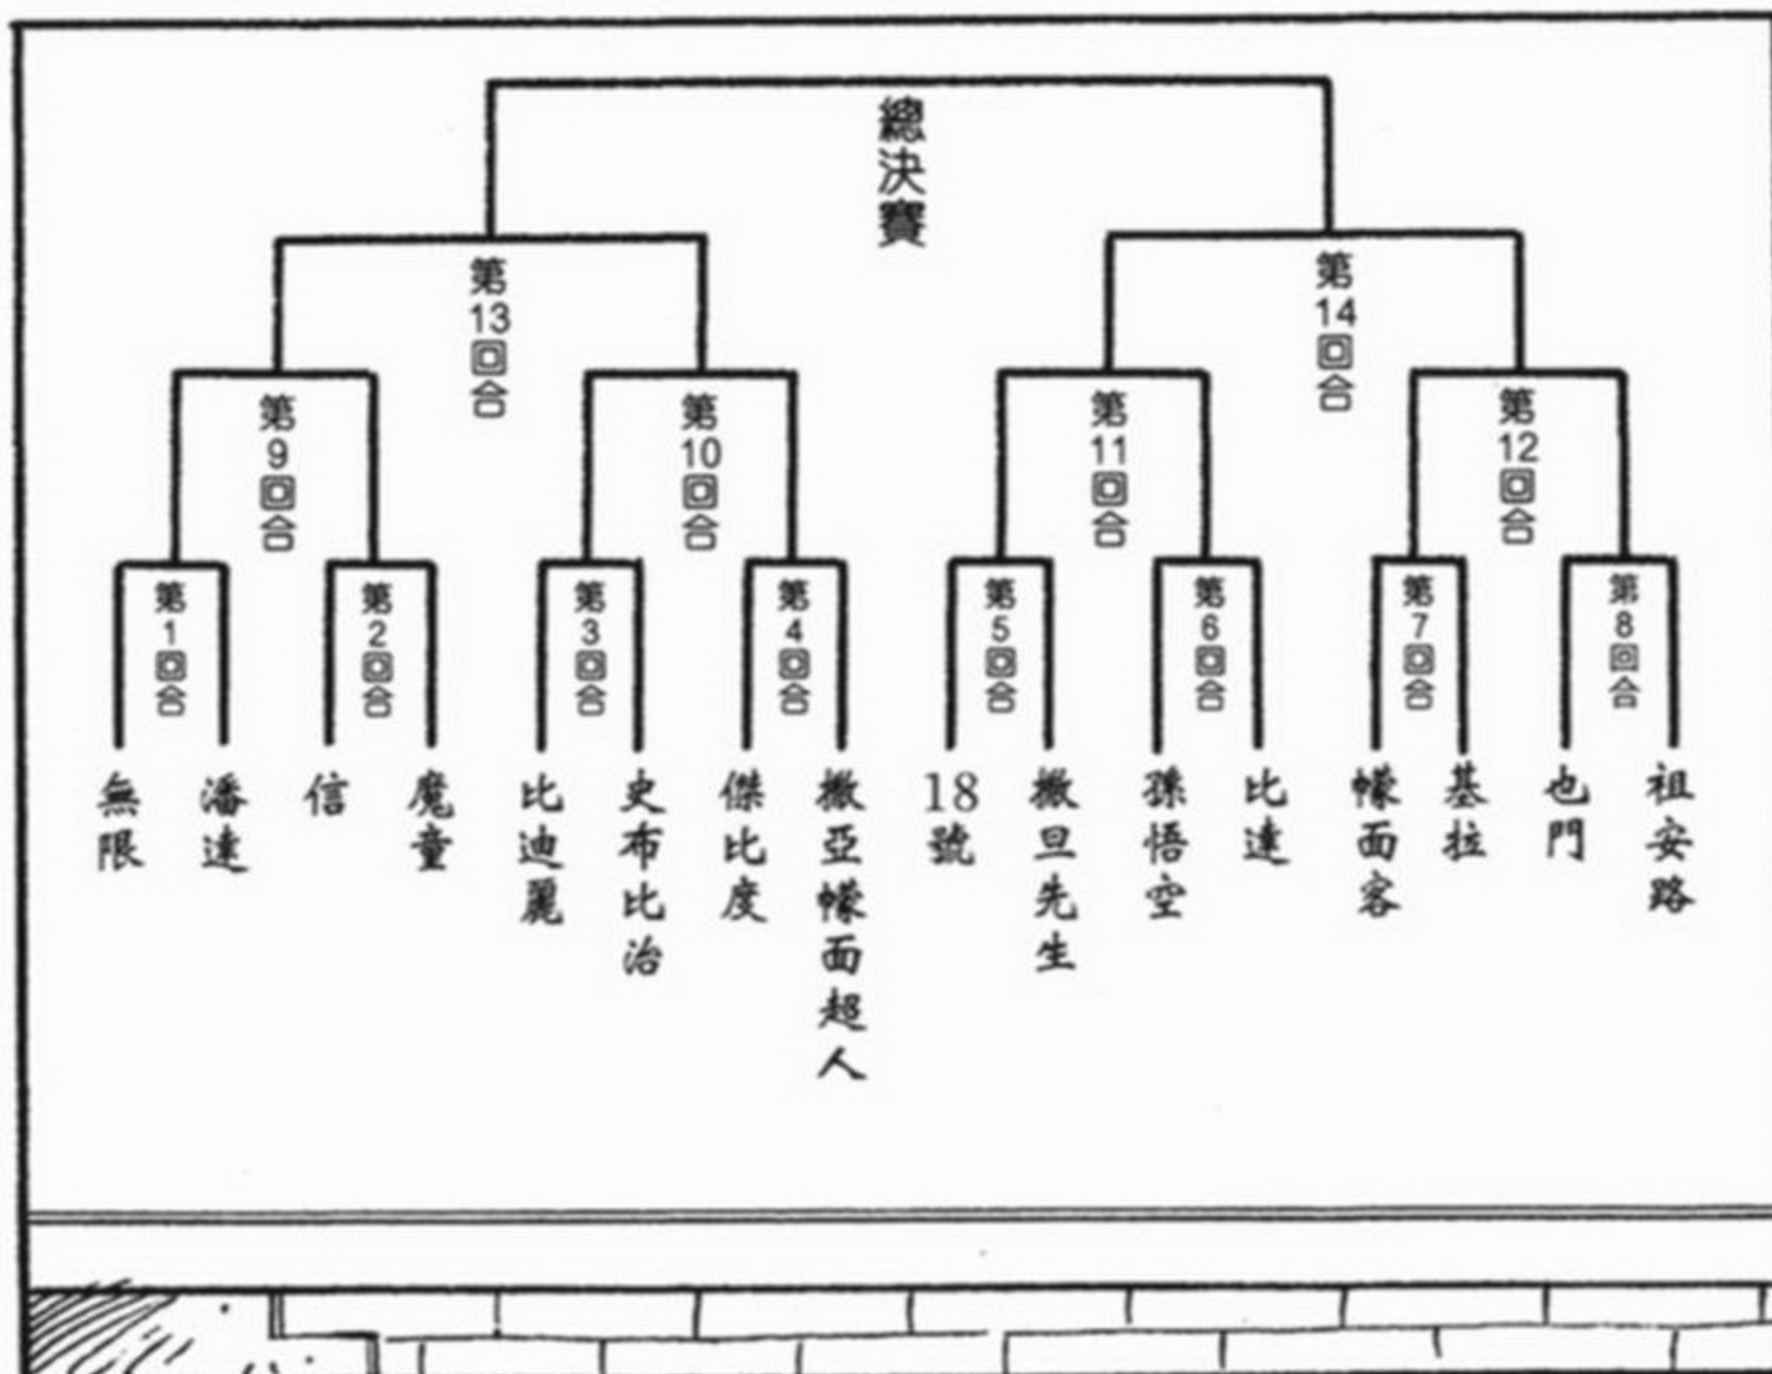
總決賽

第13回合

第14回合

第9回合

第10回合

第11回合

第12回合

第1回合

第2回合

第3回合

第4回合

第5回合

第6回合

第7回合

第8回合

無限

潘達

信

魔童

比迪麗

史布比治

傑比度

撒亞幪面超人

18號

撒旦先生

孫悟空

比達

幪面客

基拉

也門

祖安路